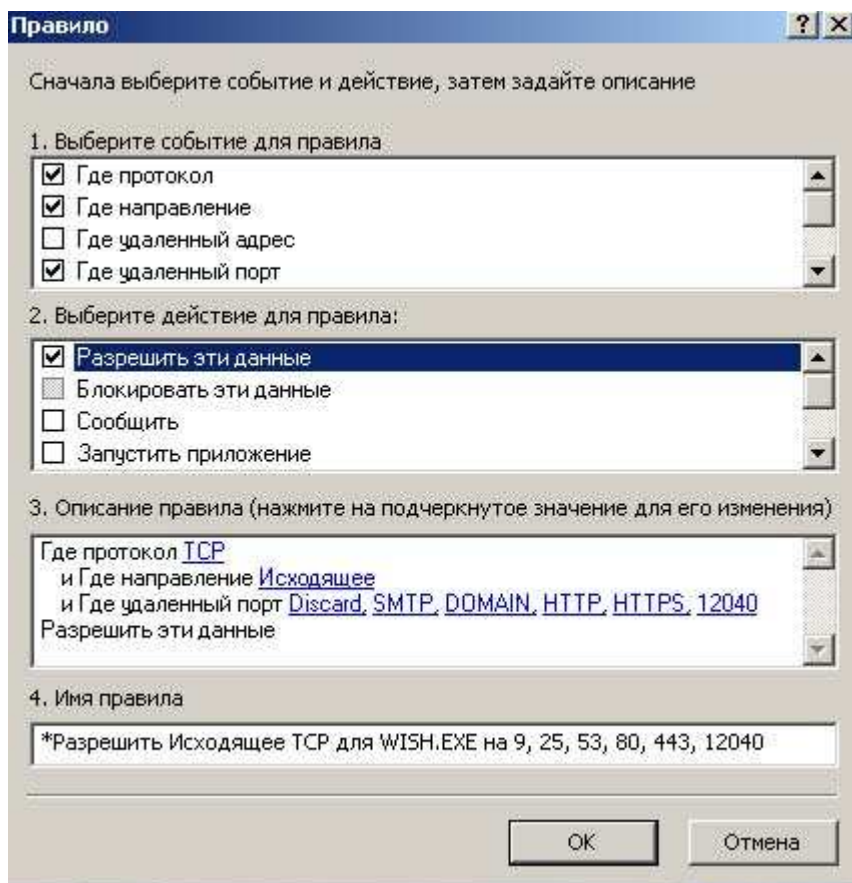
Правило ? ×

Сначала выберите событие и действие, затем задайте описание

1. Выберите событие для правила

☑ Где протокол
☑ Где направление
☐ Где удаленный адрес
☑ Где удаленный порт

2. Выберите действие для правила:

☑ Разрешить эти данные
☐ Блокировать эти данные
☐ Сообщить
☐ Запустить приложение

3. Описание правила (нажмите на подчеркнутое значение для его изменения)

Где протокол TCP
и Где направление Исходящее
и Где удаленный порт Discard, SMTP, DOMAIN, HTTP, HTTPS, 12040
Разрешить эти данные

4. Имя правила

*Разрешить Исходящее TCP для WISH.EXE на 9, 25, 53, 80, 443, 12040

OK Отмена